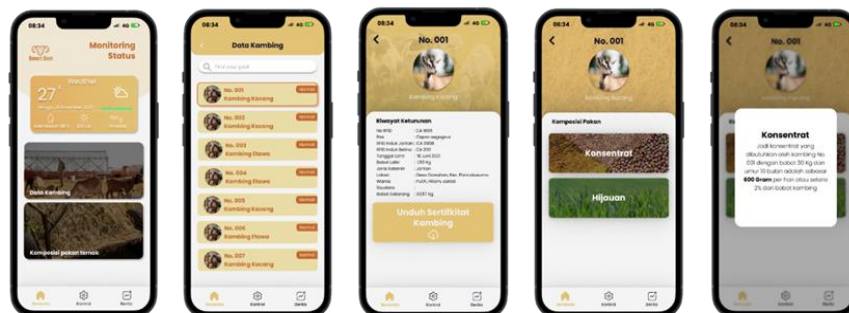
08:34
Smart Goat
Monitoring Status
Weather
27°
Data Kambing
Komposisi pakan ternak
Beranda
Kontrol
Berita

08:34
Data Kambing
Find your goat
No. 001
Kambing Kacang
Normal
No. 002
Kambing Kacang
Normal
No. 003
Kambing Etawa
Normal
No. 004
Kambing Etawa
Normal
No. 005
Kambing Kacang
Normal
No. 006
Kambing Etawa
Normal
No. 007
Kambing Kacang
Normal
Beranda
Kontrol
Berita

08:34
No. 001
Kambing Kacang
Riwayat Keturunan
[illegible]
Unduh Sertifikat Kambing
Beranda
Kontrol
Berita

08:34
No. 001
Kambing Kacang
Komposisi Pakan
Konsentrat
Hijauan
Beranda
Kontrol
Berita

08:34
Konsentrat
Jadi konsentrat yang dibutuhkan oleh kambing No. 001 dengan bobot 30 Kg dan umur 10 bulan adalah sebesar 600 Gram per hari atau setara 2% dari bobot kambing
Beranda
Kontrol
Berita